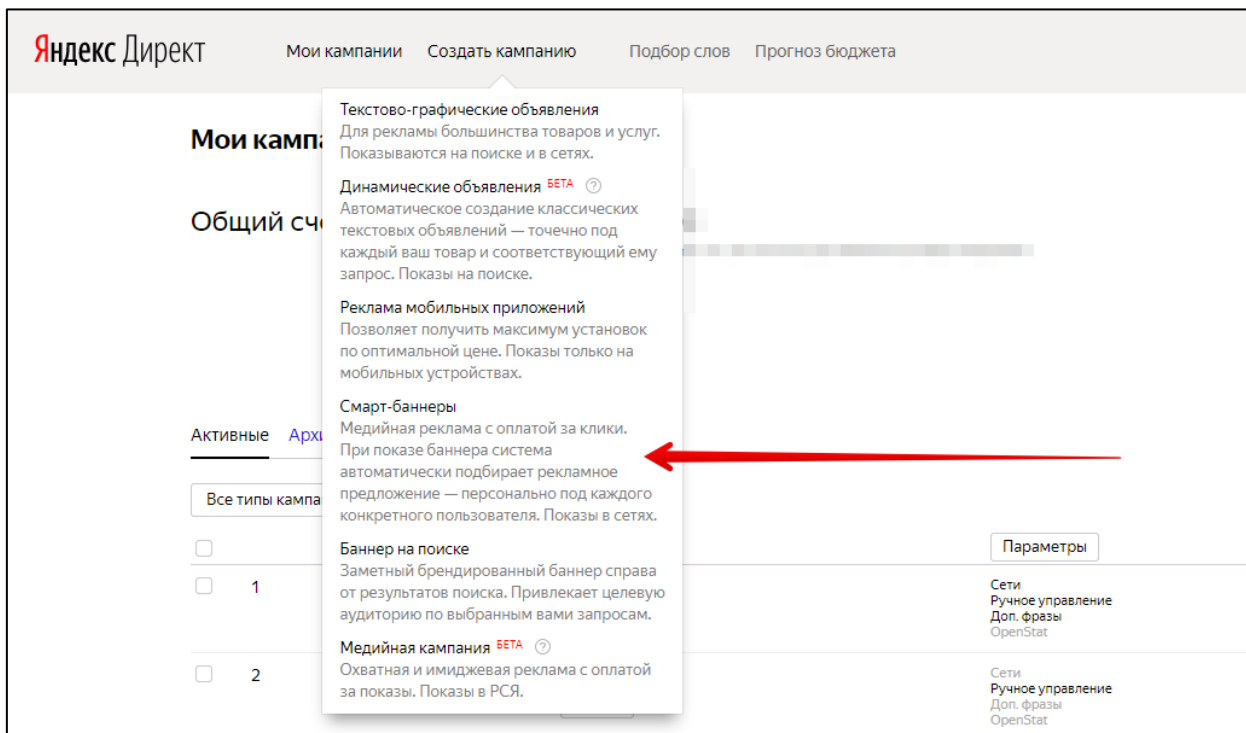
Яндекс Директ Мои кампании Создать кампанию Подбор слов Прогноз бюджета

Мои кампа

Общий сче

Текстово-графические объявления
Для рекламы большинства товаров и услуг. Показываются на поиске и в сетях.

Динамические объявления БЕТА ?
Автоматическое создание классических текстовых объявлений — точечно под каждый ваш товар и соответствующий ему запрос. Показы на поиске.

Реклама мобильных приложений
Позволяет получить максимум установок по оптимальной цене. Показы только на мобильных устройствах.

Смарт-баннеры
Медийная реклама с оплатой за клики. При показе баннера система автоматически подбирает рекламное предложение — персонально под каждого конкретного пользователя. Показы в сетях.

Баннер на поиске
Заметный брендированный баннер справа от результатов поиска. Привлекает целевую аудиторию по выбранным вами запросам.

Медийная кампания БЕТА ?
Охватная и имиджевая реклама с оплатой за показы. Показы в РСЯ.

Активные Архи

Все типы кампа

Параметры

1

Сети
Ручное управление
Доп. фразы
OpenStat

2

Сети
Ручное управление
Доп. фразы
OpenStat